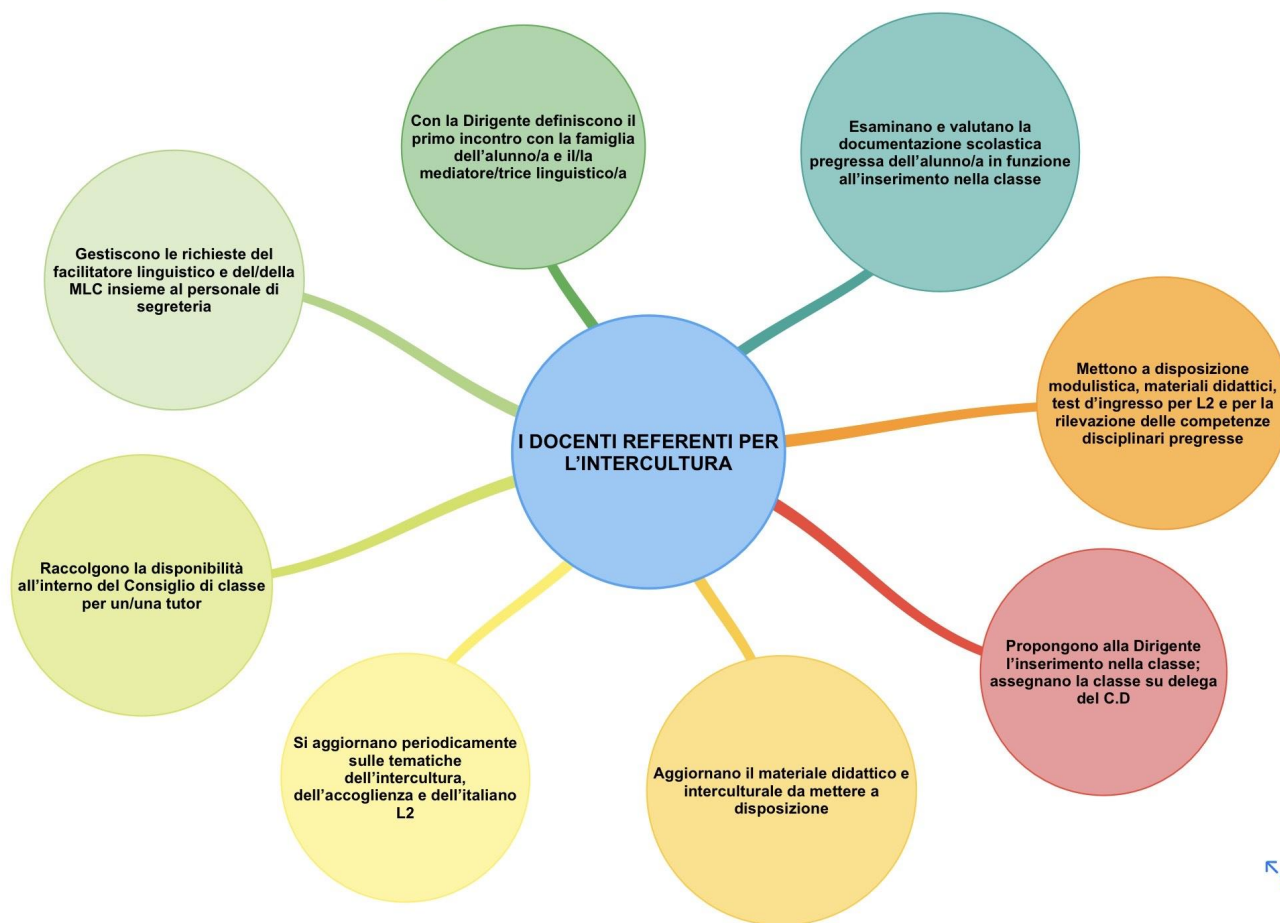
I DOCENTI REFERENTI PER L'INTERCULTURA

Con la Dirigente definiscono il primo incontro con la famiglia dell'alunno/a e il/la mediatore/trice linguistico/a

Esaminano e valutano la documentazione scolastica pregressa dell'alunno/a in funzione all'inserimento nella classe

Mettono a disposizione modulistica, materiali didattici, test d'ingresso per L2 e per la rilevazione delle competenze disciplinari pregresse

Propongono alla Dirigente l'inserimento nella classe; assegnano la classe su delega del C.D

Aggiornano il materiale didattico e interculturale da mettere a disposizione

Si aggiornano periodicamente sulle tematiche dell'intercultura, dell'accoglienza e dell'italiano L2

Raccolgono la disponibilità all'interno del Consiglio di classe per un/una tutor

Gestiscono le richieste del facilitatore linguistico e del/della MLC insieme al personale di segreteria